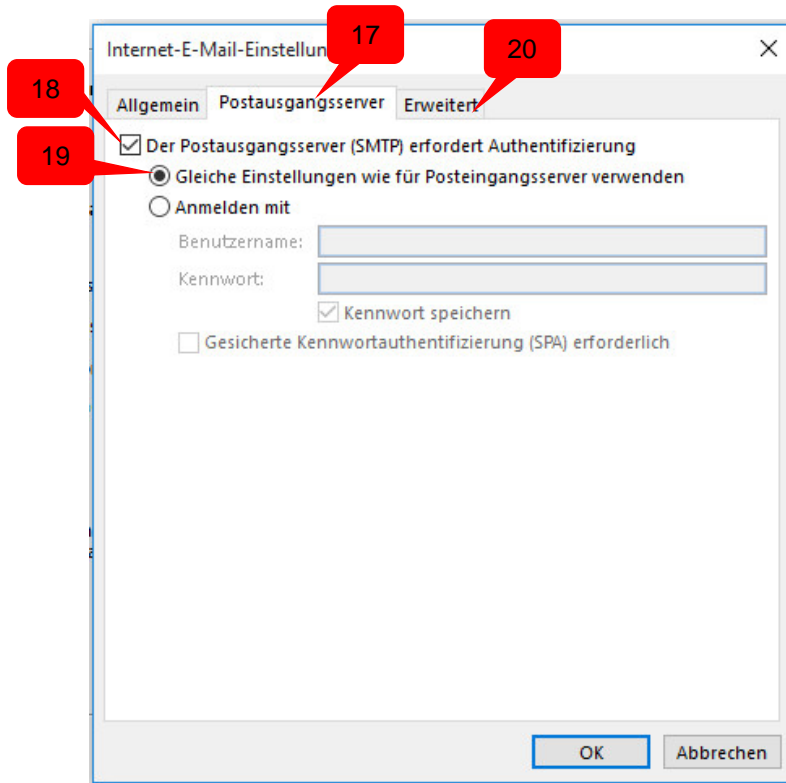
Internet-E-Mail-Einstellun

17

20

18

Allgemein | Postausgangsserver | Erweitert

Der Postausgangsserver (SMTP) erfordert Authentifizierung

19

Gleiche Einstellungen wie für Posteingangsserver verwenden

Anmelden mit

Benutzername:

Kennwort:

Kennwort speichern

Gesicherte Kennwortauthentifizierung (SPA) erforderlich

OK

Abbrechen